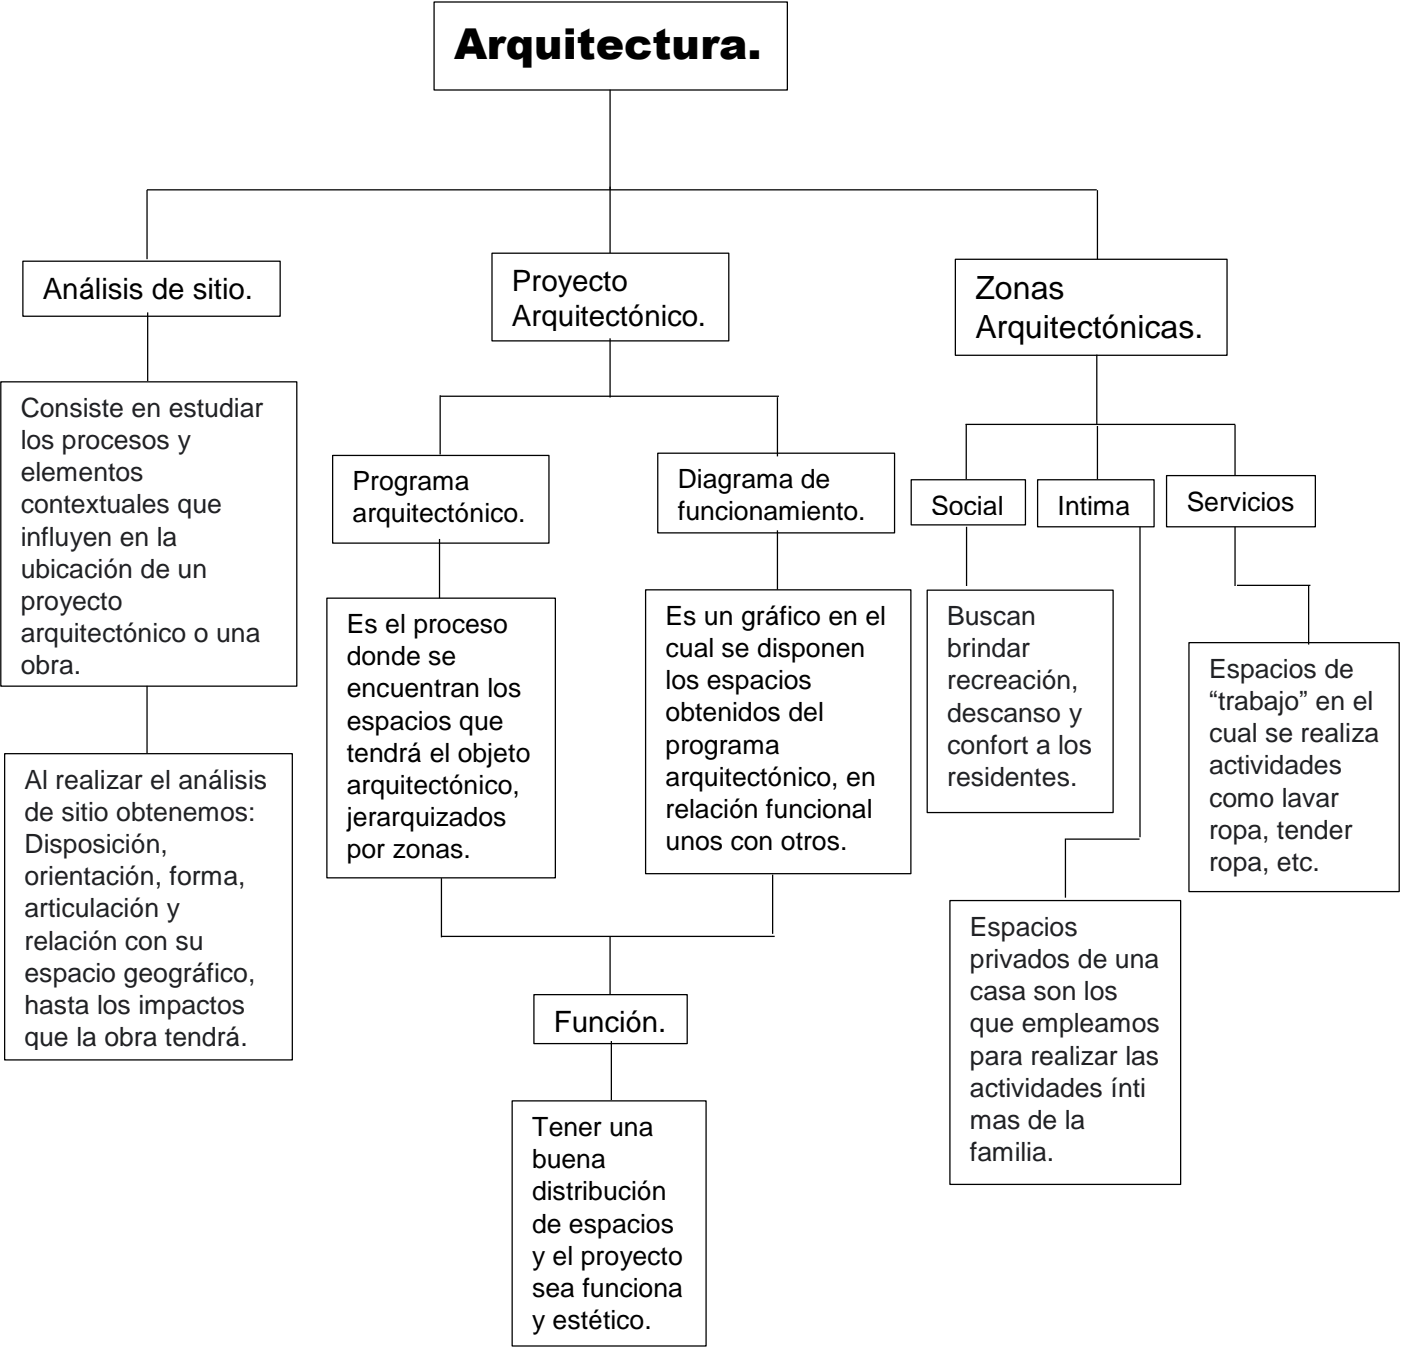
Arquitectura.

Análisis de sitio.

Consiste en estudiar los procesos y elementos contextuales que influyen en la ubicación de un proyecto arquitectónico o una obra.

Al realizar el análisis de sitio obtenemos: Disposición, orientación, forma, articulación y relación con su espacio geográfico, hasta los impactos que la obra tendrá.

Proyecto Arquitectónico.

Programa arquitectónico.

Es el proceso donde se encuentran los espacios que tendrá el objeto arquitectónico, jerarquizados por zonas.

Diagrama de funcionamiento.

Es un gráfico en el cual se disponen los espacios obtenidos del programa arquitectónico, en relación funcional unos con otros.

Función.

Tener una buena distribución de espacios y el proyecto sea funciona y estético.

Zonas Arquitectónicas.

Social

Buscan brindar recreación, descanso y confort a los residentes.

Intima

Espacios privados de una casa son los que empleamos para realizar las actividades íntimas de la familia.

Servicios

Espacios de “trabajo” en el cual se realiza actividades como lavar ropa, tender ropa, etc.